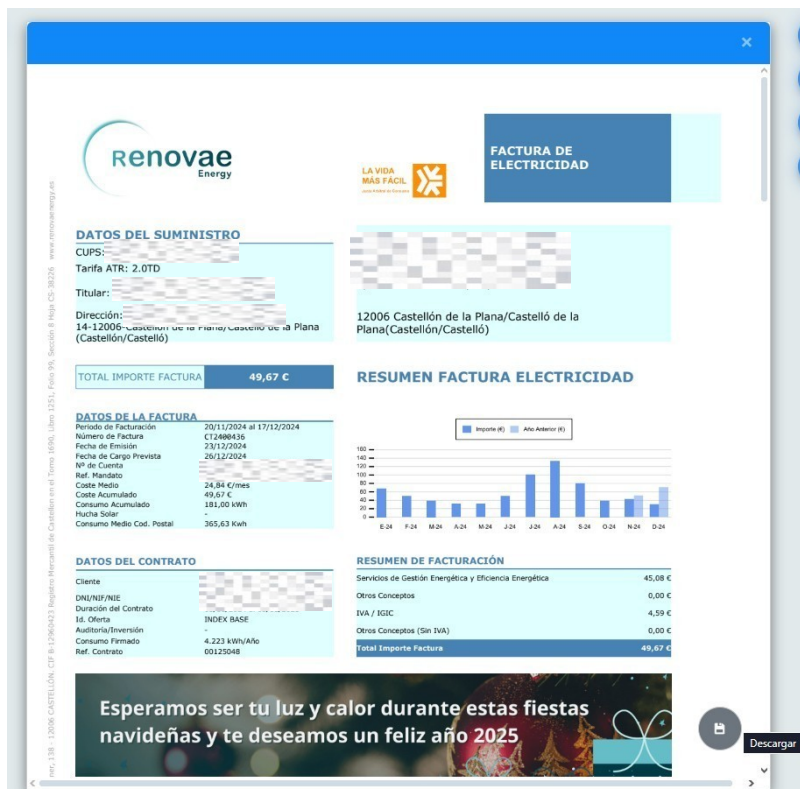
×

Renovae Energy

LA VIDA MÁS FÁCIL

FACTURA DE ELECTRICIDAD

DATOS DEL SUMINISTRO
CUPS:
Tarifa ATR: 2.0TD
Titular:
Dirección:
14-12006-Castellón de la Plana/Castelló de la Plana (Castellón/Castelló)

12006 Castellón de la Plana/Castelló de la Plana(Castellón/Castelló)

| TOTAL IMPORTE FACTURA | 49,67 € |
|---|---|

RESUMEN FACTURA ELECTRICIDAD

DATOS DE LA FACTURA
| | |
|---|---|
| Periodo de Facturación | 20/11/2024 al 17/12/2024 |
| Número de Factura | CT2400436 |
| Fecha de Emisión | 23/12/2024 |
| Fecha de Cargo Prevista | 26/12/2024 |
| Nº de Cuenta | |
| Ref. Mandato | |
| Coste Medio | 24,84 €/mes |
| Coste Acumulado | 49,67 € |
| Consumo Acumulado | 181,00 kWh |
| Hucha Solar | - |
| Consumo Medio Cod. Postal | 365,63 Kwh |

Importe (€) Año Anterior (€)
160 140 120 100 80 60 40 20 0
E-24 F-24 M-24 A-24 M-24 J-24 J-24 A-24 S-24 O-24 N-24 D-24

DATOS DEL CONTRATO
| | |
|---|---|
| Cliente | |
| DNI/NIF/NIE | |
| Duración del Contrato | |
| Id. Oferta | INDEX BASE |
| Auditoria/Inversión | - |
| Consumo Firmado | 4.223 kWh/Año |
| Ref. Contrato | 00125048 |

RESUMEN DE FACTURACIÓN
| | |
|---|---|
| Servicios de Gestión Energética y Eficiencia Energética | 45,08 € |
| Otros Conceptos | 0,00 € |
| IVA / IGIC | 4,59 € |
| Otros Conceptos (Sin IVA) | 0,00 € |
| Total Importe Factura | 49,67 € |

Esperamos ser tu luz y calor durante estas fiestas navideñas y te deseamos un feliz año 2025

Descargar

nnr, 138 - 12006 CASTELLÓN. CIF B-12960423 Registro Mercantil de Castellón en el Tomo 1690, Libro 1251, Folio 99, Sección 8 Hoja CS-38226 www.renovaeenergy.es